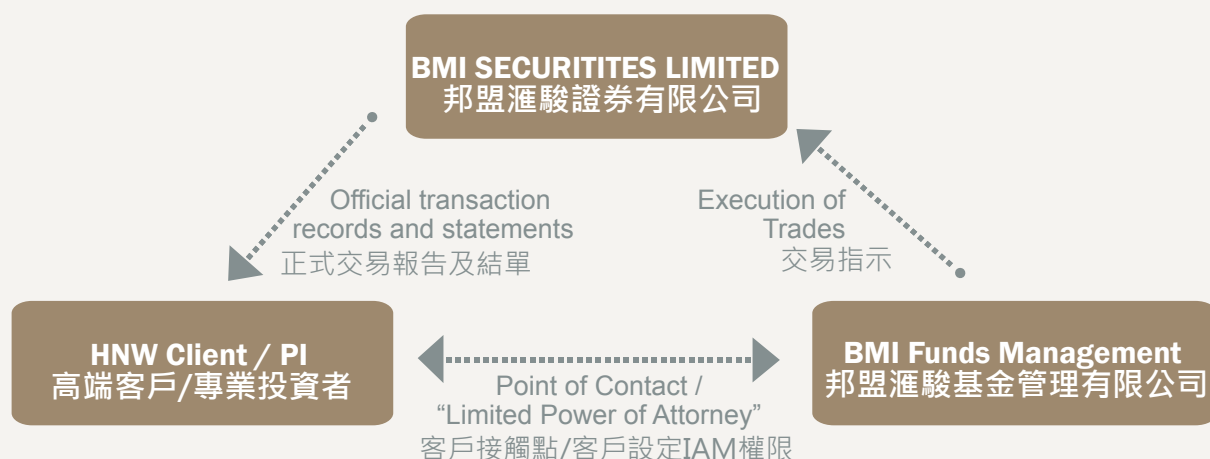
BMI SECURITITES LIMITED
邦盟滙駿證券有限公司

Official transaction records and statements
正式交易報告及結單

Execution of Trades
交易指示

HNW Client / PI
高端客戶/專業投資者

Point of Contact / “Limited Power of Attorney”
客戶接觸點/客戶設定IAM權限

BMI Funds Management
邦盟滙駿基金管理有限公司